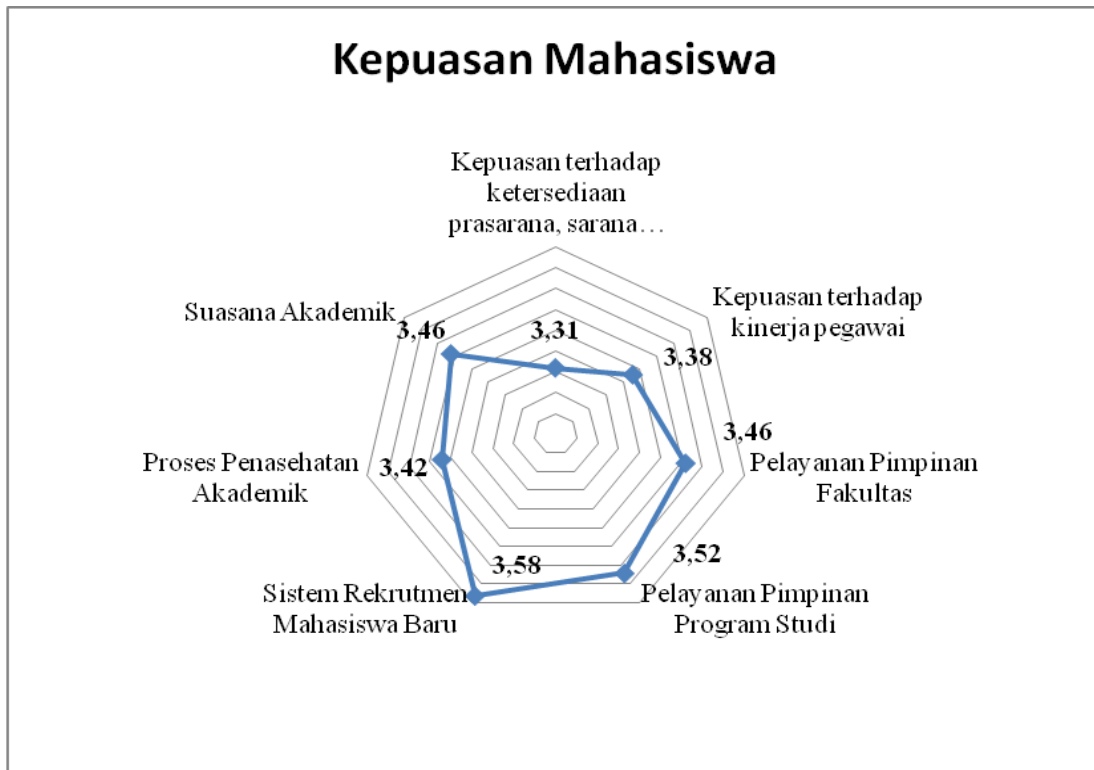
Kepuasan Mahasiswa

Kepuasan terhadap ketersediaan prasarana, sarana…

3,31

Kepuasan terhadap kinerja pegawai

3,38

3,46

Pelayanan Pimpinan Fakultas

3,52

Pelayanan Pimpinan Program Studi

3,58

Sistem Rekrutmen Mahasiswa Baru

3,42

Proses Penasehatan Akademik

3,46

Suasana Akademik